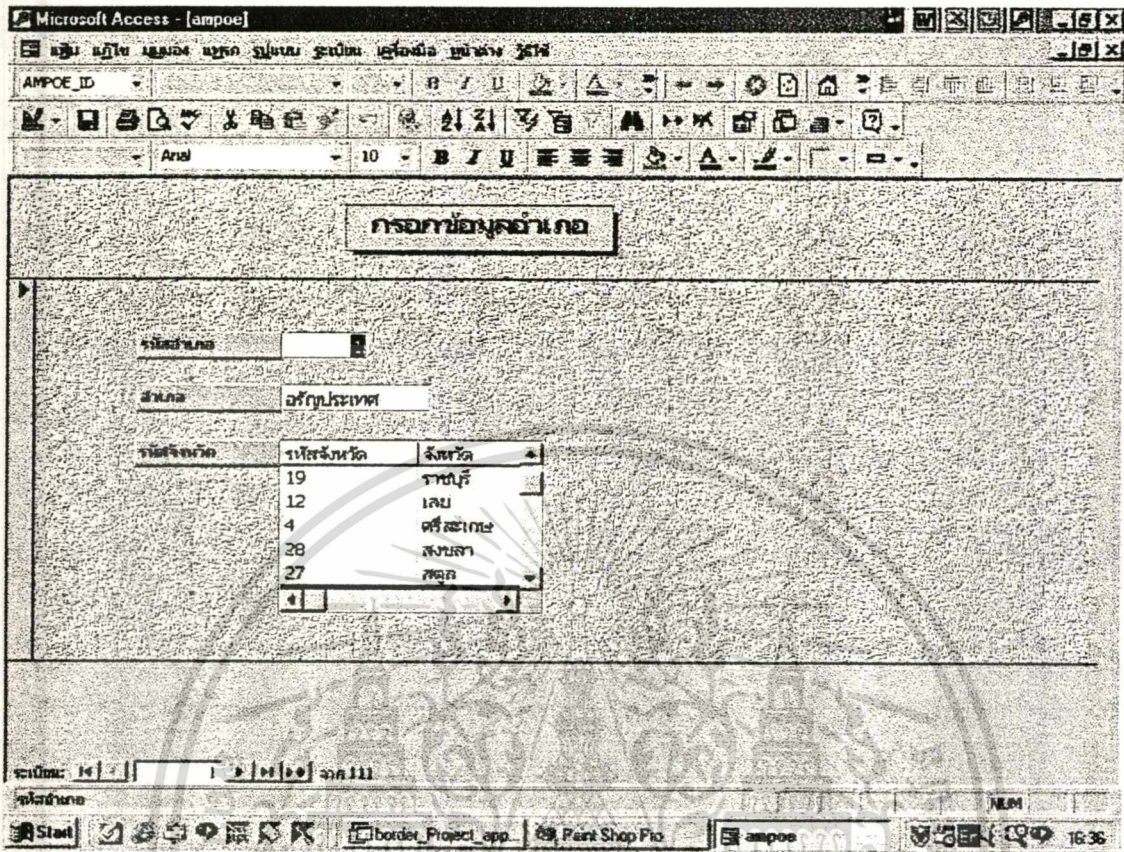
Microsoft Access - [ampoe]

แฟ้ม แก้ไข มุมมอง แทรก รูปแบบ ระเบียน เครื่องมือ หน้าต่าง วิธีใช้

AMPOE_ID

Arial

10

กรอกข้อมูลอำเภอ

รหัสอำเภอ

อำเภอ

อรัญประเทศ

รหัสจังหวัด

| รหัสจังหวัด | จังหวัด |
|---|---|
| 19 | ราชบุรี |
| 12 | เลย |
| 4 | ศรีสะเกษ |
| 28 | สงขลา |
| 27 | สตูล |

ระเบียน: 1 จาก 111

รหัสอำเภอ

NUM

Start

border_Project_app...

Paint Shop Pro

ampoe

16:36